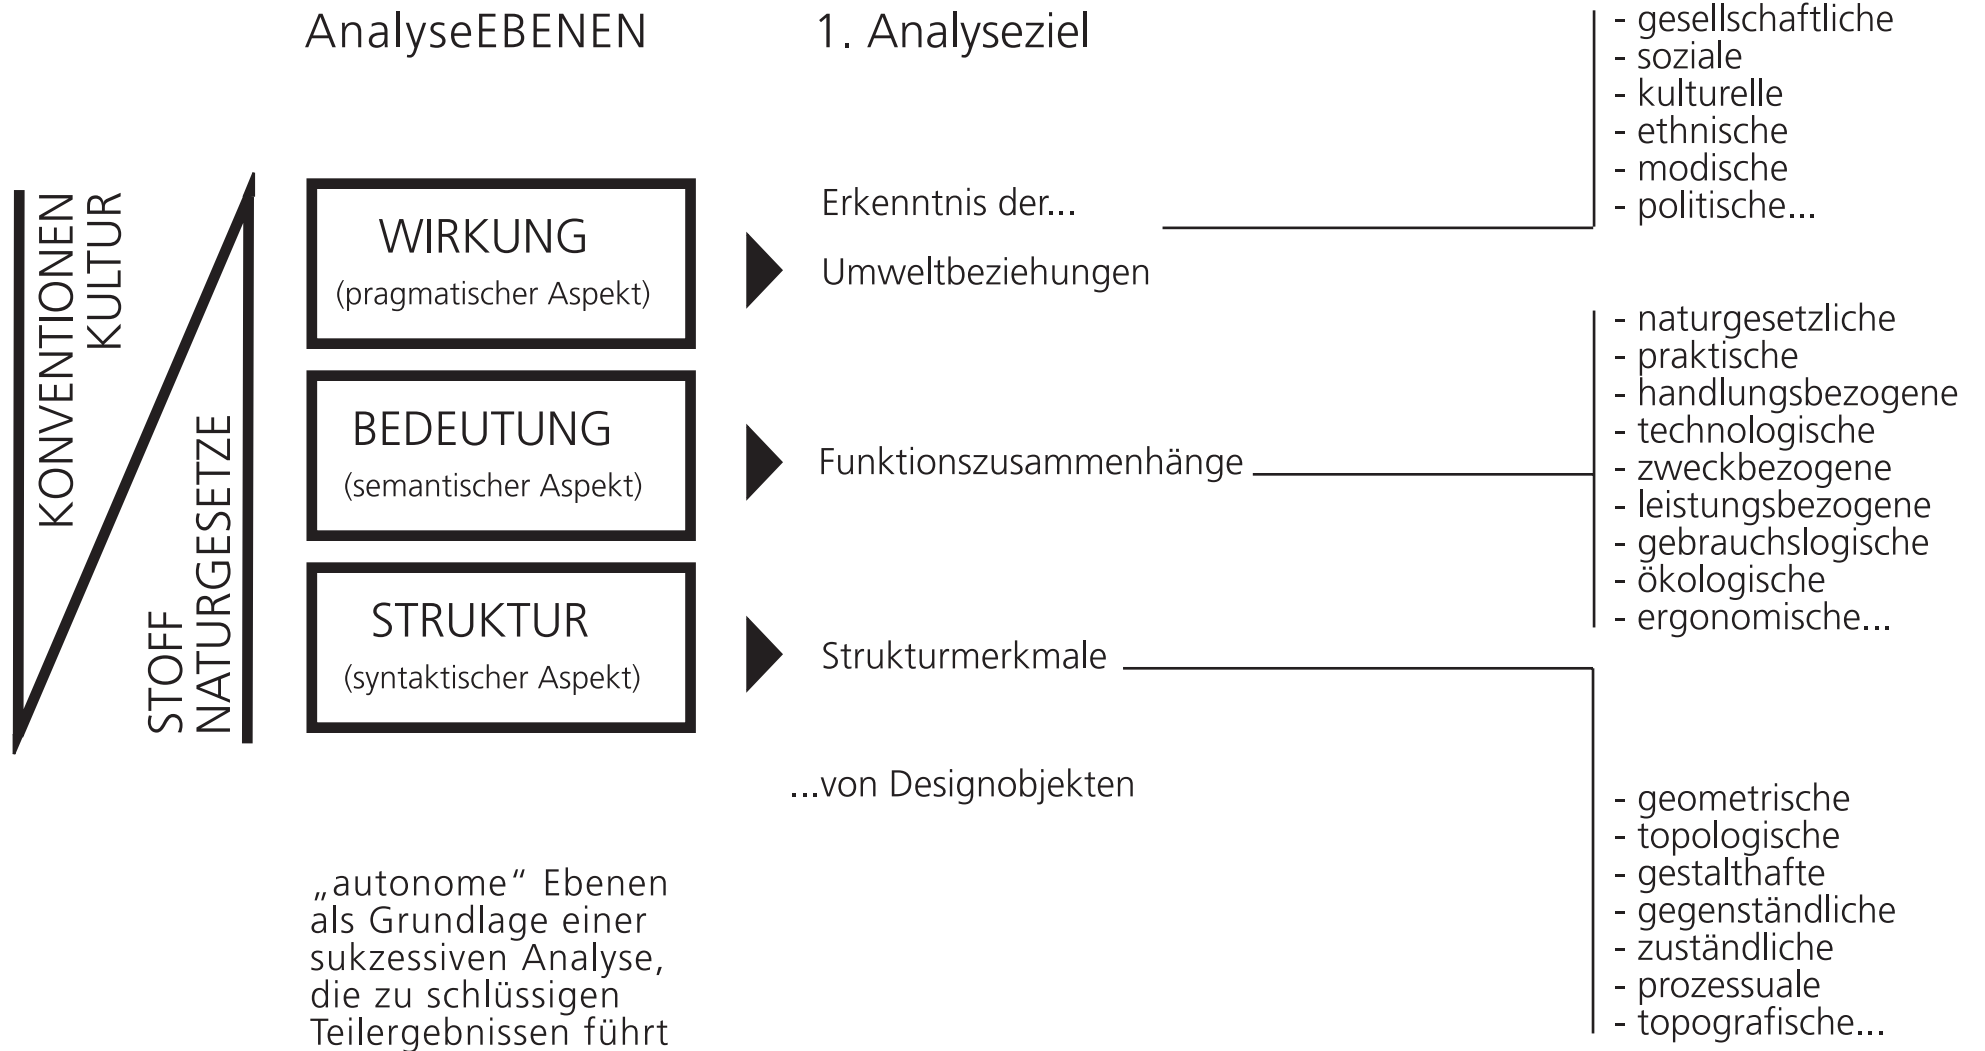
AnalyseEBENEN

1. Analyseziel

KONVENTIONEN
KULTUR

STOFF
NATURGESETZE

WIRKUNG
(pragmatischer Aspekt)

BEDEUTUNG
(semantischer Aspekt)

STRUKTUR
(syntaktischer Aspekt)

Erkenntnis der...

Umweltbeziehungen

Funktionszusammenhänge

Strukturmerkmale

...von Designobjekten

- gesellschaftliche
- soziale
- kulturelle
- ethnische
- modische
- politische...

- naturgesetzliche
- praktische
- handlungsbezogene
- technologische
- zweckbezogene
- leistungsbezogene
- gebrauchslogische
- ökologische
- ergonomische...

- geometrische
- topologische
- gestalthafte
- gegenständliche
- zuständliche
- prozessuale
- topografische...

„autonome“ Ebenen als Grundlage einer sukzessiven Analyse, die zu schlüssigen Teilergebnissen führt